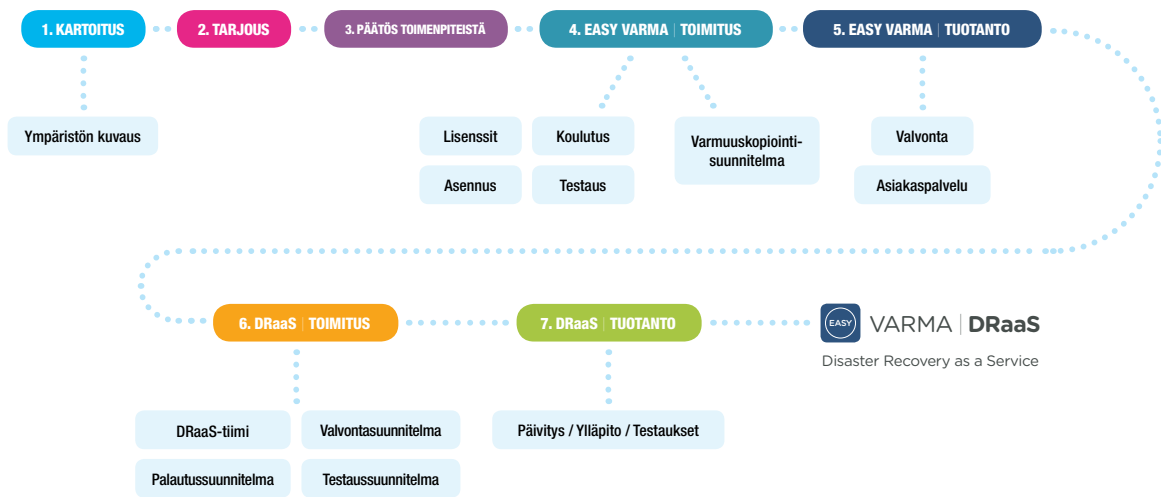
1. KARTOITUS

2. TARJOUS

3. PÄÄTÖS TOIMENPITEISTÄ

4. EASY VARMA | TOIMITUS

5. EASY VARMA | TUOTANTO

Ympäristön kuvaus

Lisenssit

Asennus

Koulutus

Testaus

Varmuuskopiointisuunnitelma

Valvonta

Asiakaspalvelu

6. DRaaS | TOIMITUS

7. DRaaS | TUOTANTO

EASY VARMA | DRaaS

Disaster Recovery as a Service

DRaaS-tiimi

Palautussuunnitelma

Valvontasuunnitelma

Testaussuunnitelma

Päivitys / Ylläpito / Testaukset